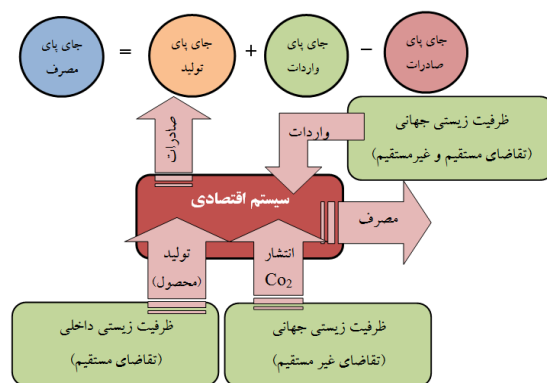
جای پای مصرف = جای پای تولید + جای پای واردات − جای پای صادرات

صادرات

واردات

ظرفیت زیستی جهانی (تقاضای مستقیم و غیرمستقیم)

سیستم اقتصادی

مصرف

تولید (محصول)

انتشار $Co_2$

ظرفیت زیستی داخلی (تقاضای مستقیم)

ظرفیت زیستی جهانی (تقاضای غیر مستقیم)